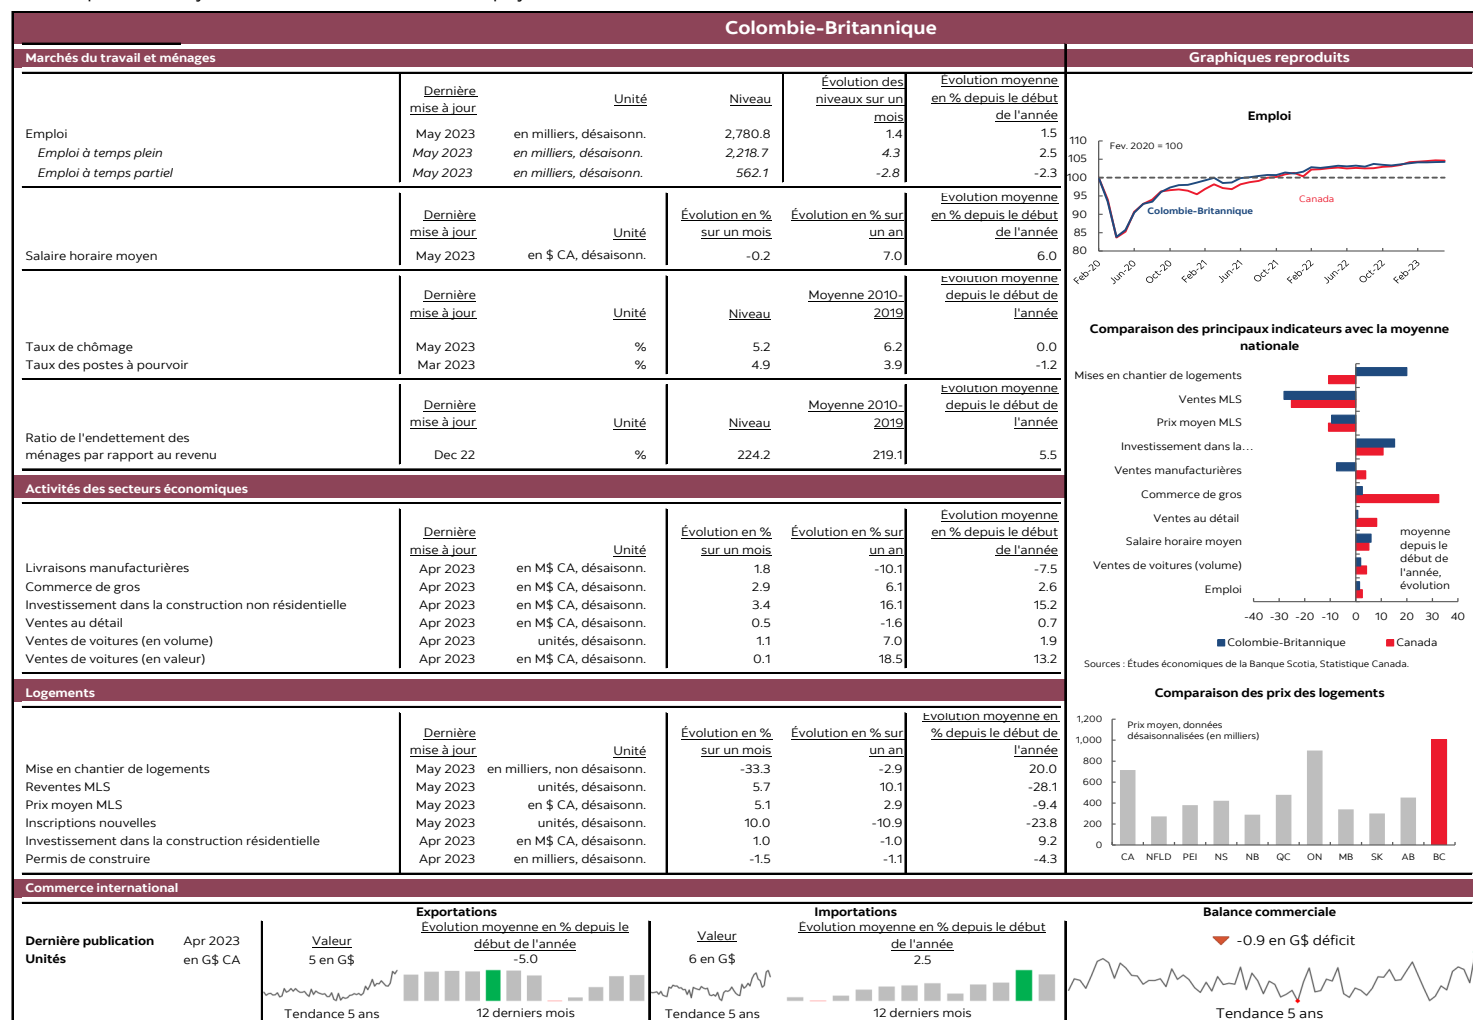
Colombie-Britannique

Marchés du travail et ménages

| | Dernière mise à jour | Unité | Niveau | Évolution des niveaux sur un mois | Évolution moyenne en % depuis le début de l'année |
|---|---|---|---|---|---|
| Emploi | May 2023 | en milliers, désaisonn. | 2,780.8 | 1.4 | 1.5 |
| Emploi à temps plein | May 2023 | en milliers, désaisonn. | 2,218.7 | 4.3 | 2.5 |
| Emploi à temps partiel | May 2023 | en milliers, désaisonn. | 562.1 | -2.8 | -2.3 |

| | Dernière mise à jour | Unité | Évolution en % sur un mois | Évolution en % sur un an | Évolution moyenne en % depuis le début de l'année |
|---|---|---|---|---|---|
| Salaire horaire moyen | May 2023 | en $ CA, désaisonn. | -0.2 | 7.0 | 6.0 |

| | Dernière mise à jour | Unité | Niveau | Moyenne 2010-2019 | Évolution moyenne depuis le début de l'année |
|---|---|---|---|---|---|
| Taux de chômage | May 2023 | % | 5.2 | 6.2 | 0.0 |
| Taux des postes à pourvoir | Mar 2023 | % | 4.9 | 3.9 | -1.2 |

| | Dernière mise à jour | Unité | Niveau | Moyenne 2010-2019 | Évolution moyenne depuis le début de l'année |
|---|---|---|---|---|---|
| Ratio de l'endettement des ménages par rapport au revenu | Dec 22 | % | 224.2 | 219.1 | 5.5 |

Activités des secteurs économiques

| | Dernière mise à jour | Unité | Évolution en % sur un mois | Évolution en % sur un an | Évolution moyenne en % depuis le début de l'année |
|---|---|---|---|---|---|
| Livraisons manufacturières | Apr 2023 | en M$ CA, désaisonn. | 1.8 | -10.1 | -7.5 |
| Commerce de gros | Apr 2023 | en M$ CA, désaisonn. | 2.9 | 6.1 | 2.6 |
| Investissement dans la construction non résidentielle | Apr 2023 | en M$ CA, désaisonn. | 3.4 | 16.1 | 15.2 |
| Ventes au détail | Apr 2023 | en M$ CA, désaisonn. | 0.5 | -1.6 | 0.7 |
| Ventes de voitures (en volume) | Apr 2023 | unités, désaisonn. | 1.1 | 7.0 | 1.9 |
| Ventes de voitures (en valeur) | Apr 2023 | en M$ CA, désaisonn. | 0.1 | 18.5 | 13.2 |

Logements

| | Dernière mise à jour | Unité | Évolution en % sur un mois | Évolution en % sur un an | Évolution moyenne en % depuis le début de l'année |
|---|---|---|---|---|---|
| Mise en chantier de logements | May 2023 | en milliers, non désaisonn. | -33.3 | -2.9 | 20.0 |
| Reventes MLS | May 2023 | unités, désaisonn. | 5.7 | 10.1 | -28.1 |
| Prix moyen MLS | May 2023 | en $ CA, désaisonn. | 5.1 | 2.9 | -9.4 |
| Inscriptions nouvelles | May 2023 | unités, désaisonn. | 10.0 | -10.9 | -23.8 |
| Investissement dans la construction résidentielle | Apr 2023 | en M$ CA, désaisonn. | 1.0 | -1.0 | 9.2 |
| Permis de construire | Apr 2023 | en milliers, désaisonn. | -1.5 | -1.1 | -4.3 |

Graphiques reproduits

Emploi
Fev. 2020 = 100
110 105 100 95 90 85 80
Canada
Colombie-Britannique
Feb-20 Jun-20 Oct-20 Feb-21 Jun-21 Oct-21 Feb-22 Jun-22 Oct-22 Feb-23

Comparaison des principaux indicateurs avec la moyenne nationale
Mises en chantier de logements
Ventes MLS
Prix moyen MLS
Investissement dans la...
Ventes manufacturières
Commerce de gros
Ventes au détail
Salaire horaire moyen
Ventes de voitures (volume)
Emploi
moyenne depuis le début de l'année, évolution
-40 -30 -20 -10 0 10 20 30 40
Colombie-Britannique Canada
Sources : Études économiques de la Banque Scotia, Statistique Canada.

Comparaison des prix des logements
Prix moyen, données désaisonnalisées (en milliers)
1,200 1,000 800 600 400 200 0
CA NFLD PEI NS NB QC ON MB SK AB BC

Commerce international

Dernière publication Apr 2023
Unités en G$ CA

Exportations
Valeur
5 en G$
Évolution moyenne en % depuis le début de l'année
-5.0
Tendance 5 ans
12 derniers mois

Importations
Valeur
6 en G$
Évolution moyenne en % depuis le début de l'année
2.5
Tendance 5 ans
12 derniers mois

Balance commerciale
-0.9 en G$ déficit
Tendance 5 ans